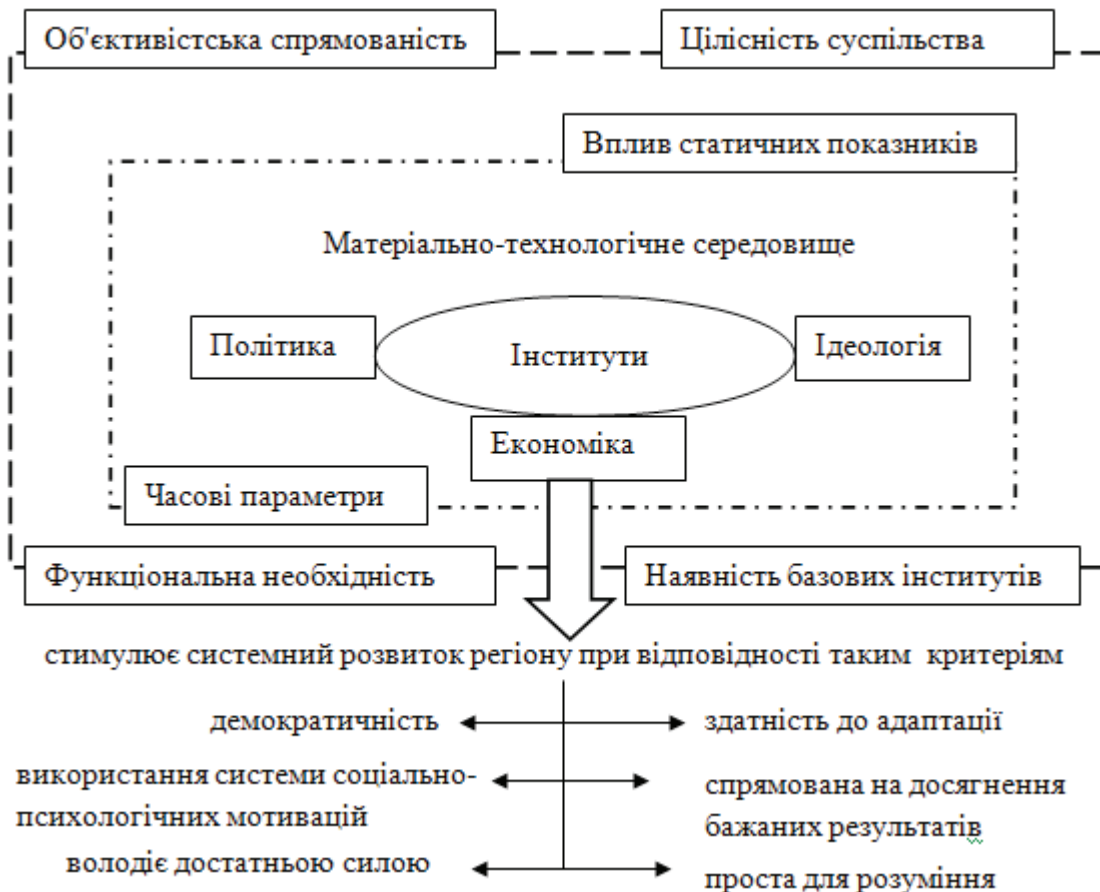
Об'єктивістська спрямованість
Цілісність суспільства
Вплив статичних показників
Матеріально-технологічне середовище
Політика
Інститути
Ідеологія
Економіка
Часові параметри
Функціональна необхідність
Наявність базових інститутів
стимулює системний розвиток регіону при відповідності таким критеріям
демократичність
здатність до адаптації
використання системи соціально-психологічних мотивацій
спрямована на досягнення бажаних результатів
володіє достатньою силою
проста для розуміння